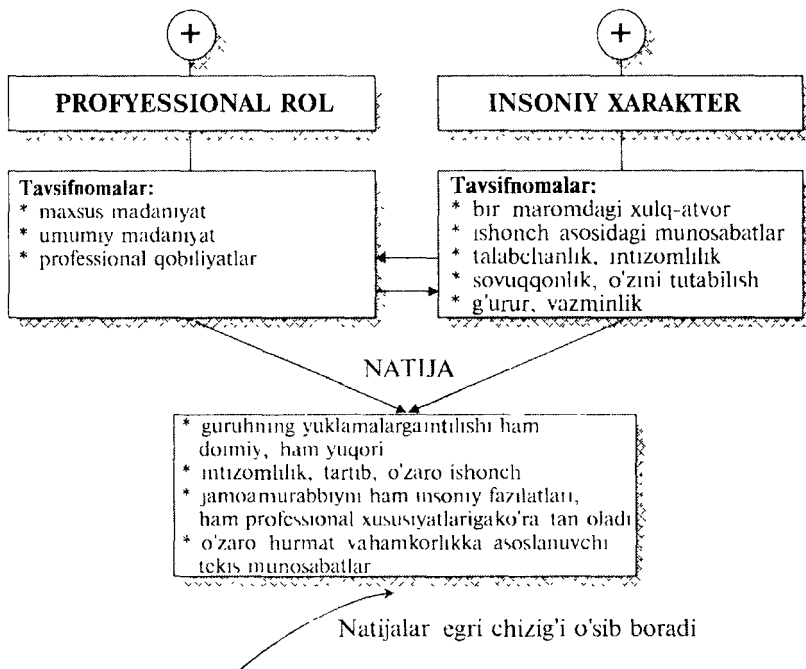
+

+

PROFYESSIONAL ROL

INSONIY XARAKTER

Tavsifnomalar:
* maxsus madaniyat
* umumiy madaniyat
* professional qobiliyatlar

Tavsifnomalar:
* bir maromdagi xulq-atvor
* ishonch asosidagi munosabatlar
* talabchanlik, intizomlilik
* sovuqqonlik, o'zini tutabilish
* g'urur, vazminlik

NATIJA

* guruhning yuklamalargaintilishi ham doimiy, ham yuqori
* intizomlilik, tartib, o'zaro ishonch
* jamoamurabbiyni ham insoniy fazilatlari, ham professional xususiyatlarigako'ra tan oladi
* o'zaro hurmat vahamkorlikka asoslanuvchi tekis munosabatlar

Natijalar egri chizig'i o'sib boradi